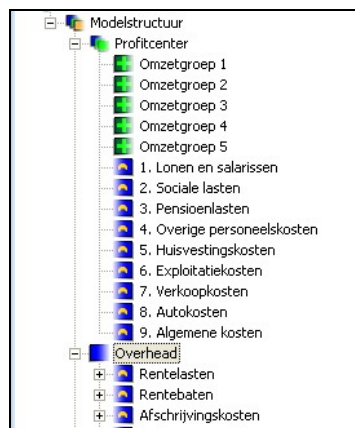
Modelstructuur
Profitcenter
Omzetgroep 1
Omzetgroep 2
Omzetgroep 3
Omzetgroep 4
Omzetgroep 5
1. Lonen en salarissen
2. Sociale lasten
3. Pensioenlasten
4. Overige personeelskosten
5. Huisvestingskosten
6. Exploitatiekosten
7. Verkoopkosten
8. Autokosten
9. Algemene kosten
Overhead
Rentelasten
Rentebaten
Afschrijvingskosten